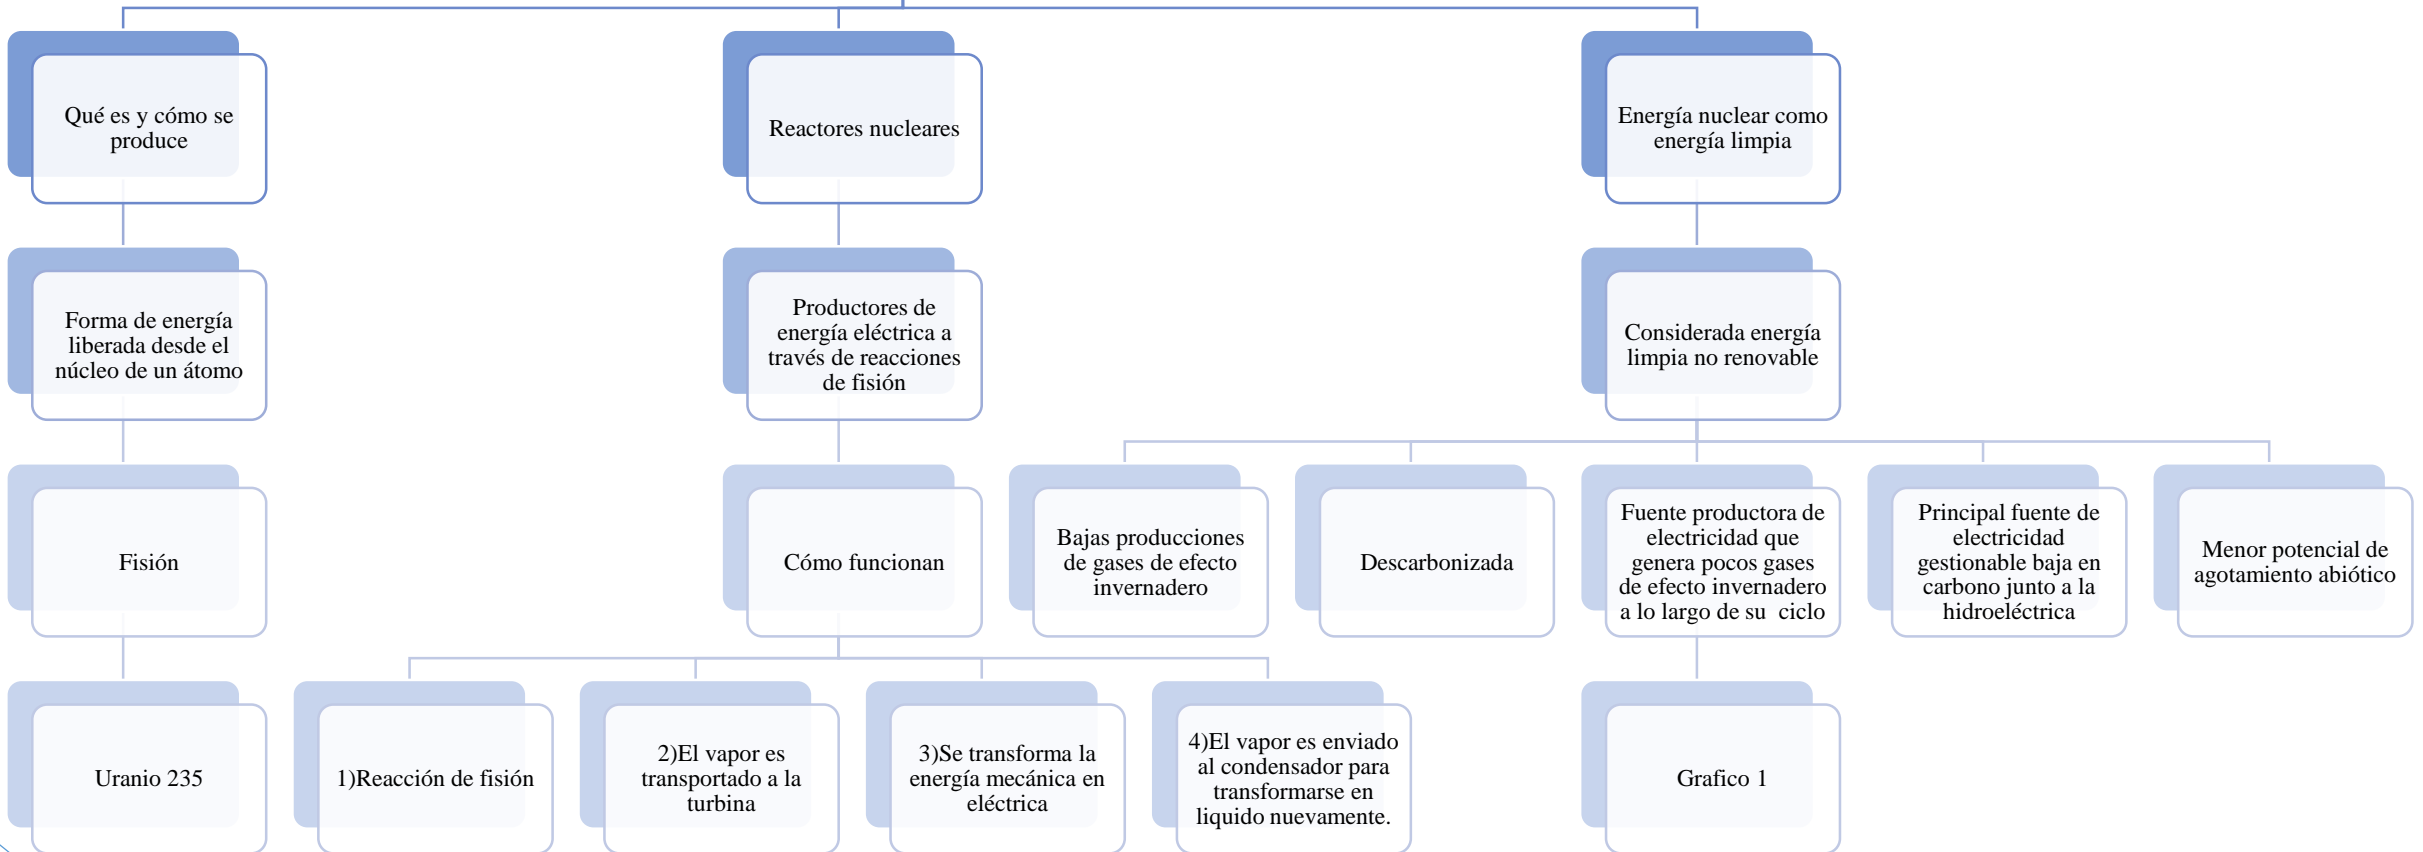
Qué es y cómo se produce

Forma de energía liberada desde el núcleo de un átomo

Fisión

Uranio 235

Reactores nucleares

Productores de energía eléctrica a través de reacciones de fisión

Cómo funcionan

1)Reacción de fisión

2)El vapor es transportado a la turbina

3)Se transforma la energía mecánica en eléctrica

4)El vapor es enviado al condensador para transformarse en liquido nuevamente.

Energía nuclear como energía limpia

Considerada energía limpia no renovable

Bajas producciones de gases de efecto invernadero

Descarbonizada

Fuente productora de electricidad que genera pocos gases de efecto invernadero a lo largo de su ciclo

Grafico 1

Principal fuente de electricidad gestionable baja en carbono junto a la hidroeléctrica

Menor potencial de agotamiento abiótico